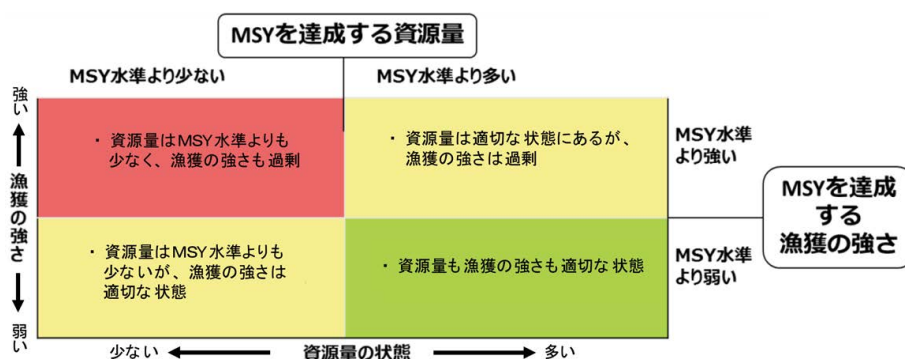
MSYを達成する資源量

MSY水準より少ない

MSY水準より多い

強い

漁獲の強さ

弱い

・資源量はMSY水準よりも少なく、漁獲の強さも過剰

・資源量は適切な状態にあるが、漁獲の強さは過剰

MSY水準より強い

MSYを達成する漁獲の強さ

・資源量はMSY水準よりも少ないが、漁獲の強さは適切な状態

・資源量も漁獲の強さも適切な状態

MSY水準より弱い

少ない

資源量の状態

多い